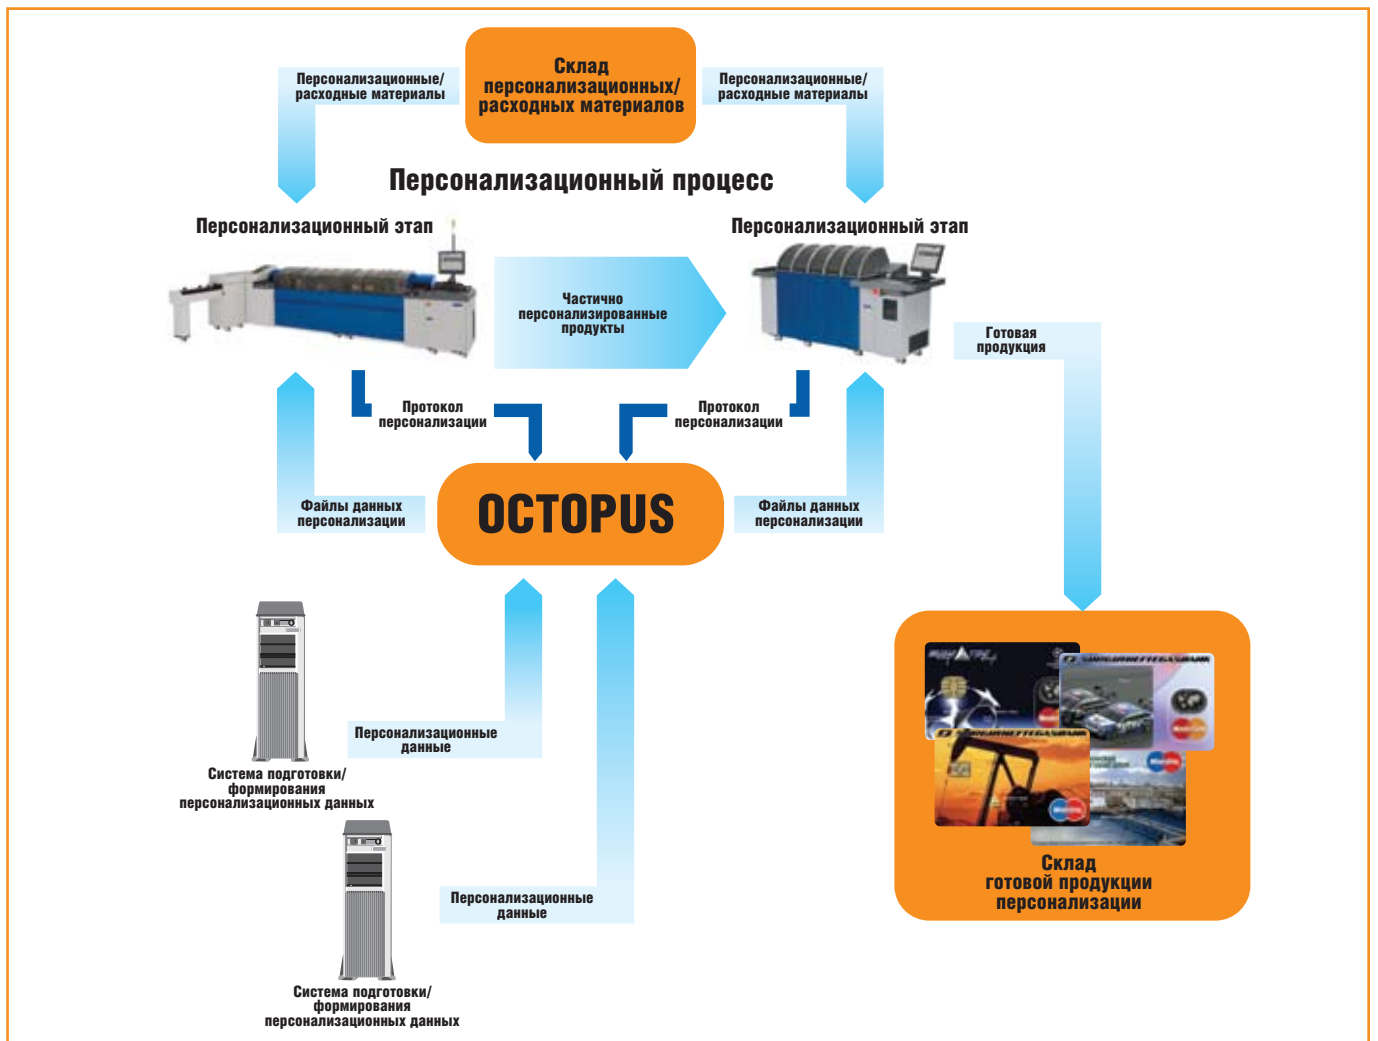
Склад персонализационных/ расходных материалов

Персонализационные/ расходные материалы

Персонализационные/ расходные материалы

Персонализационный процесс

Персонализационный этап

Персонализационный этап

Частично персонализированные продукты

Готовая продукция

Протокол персонализации

Протокол персонализации

Файлы данных персонализации

OCTOPUS

Файлы данных персонализации

Персонализационные данные

Система подготовки/ формирования персонализационных данных

Склад готовой продукции персонализации

Персонализационные данные

Система подготовки/ формирования персонализационных данных